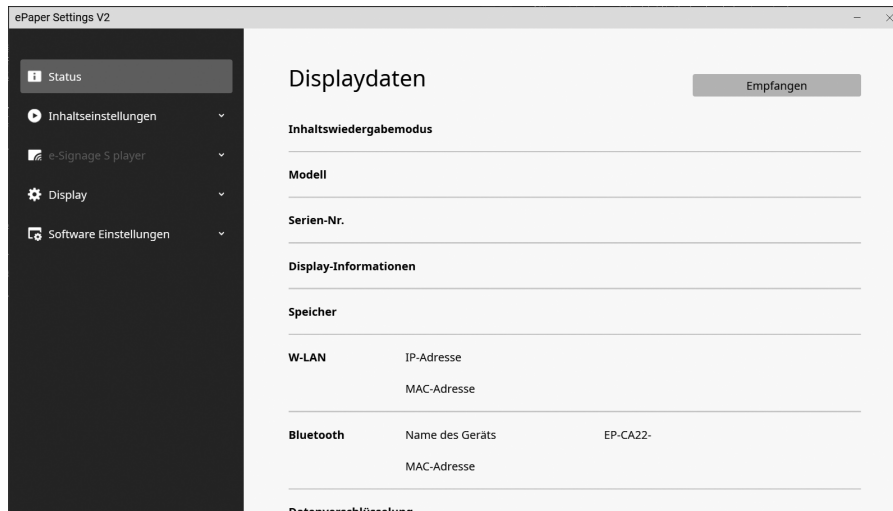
ePaper Settings V2

Status

Inhaltseinstellungen

e-Signage S player

Display

Software Einstellungen

Displaydaten

Empfangen

Inhaltswiedergabemodus

Modell

Serien-Nr.

Display-Informationen

Speicher

W-LAN IP-Adresse

MAC-Adresse

Bluetooth Name des Geräts EP-CA22-

MAC-Adresse

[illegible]